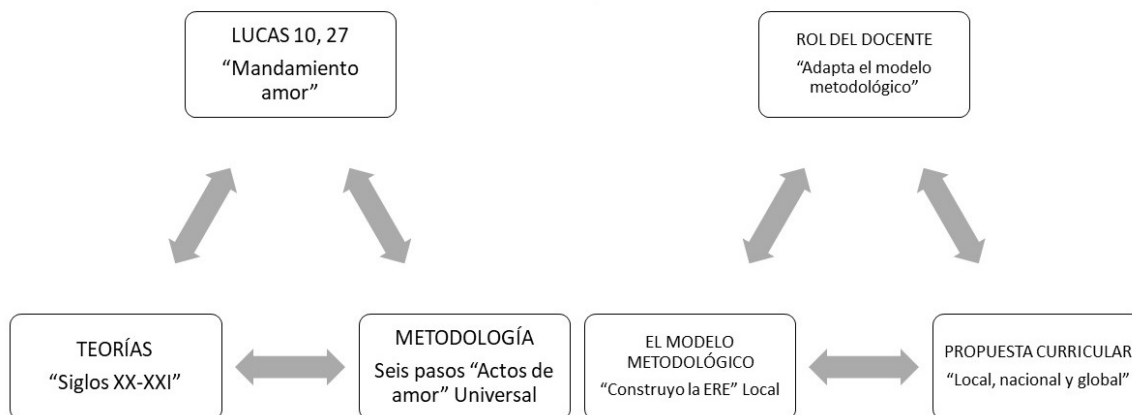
LUCAS 10, 27
“Mandamiento amor”

TEORÍAS
“Siglos XX-XXI”

METODOLOGÍA
Seis pasos “Actos de amor” Universal

ROL DEL DOCENTE
“Adapta el modelo metodológico”

EL MODELO METODOLÓGICO
“Construyo la ERE” Local

PROPUESTA CURRICULAR
“Local, nacional y global”